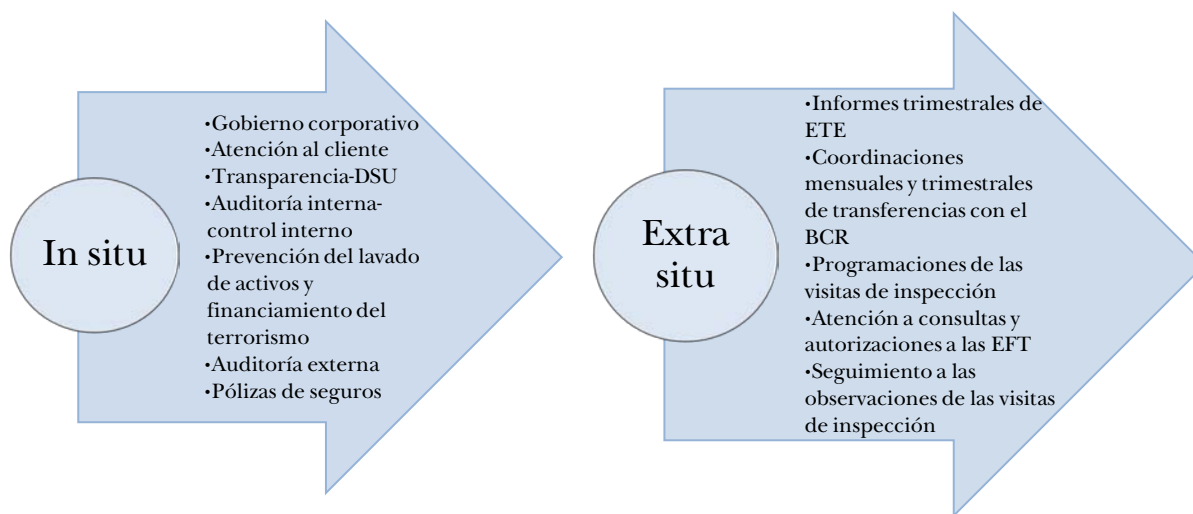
In situ

•Gobierno corporativo
•Atención al cliente
•Transparencia-DSU
•Auditoría interna-control interno
•Prevención del lavado de activos y financiamiento del terrorismo
•Auditoría externa
•Pólizas de seguros

Extra situ

•Informes trimestrales de ETE
•Coordinaciones mensuales y trimestrales de transferencias con el BCR
•Programaciones de las visitas de inspección
•Atención a consultas y autorizaciones a las EFT
•Seguimiento a las observaciones de las visitas de inspección